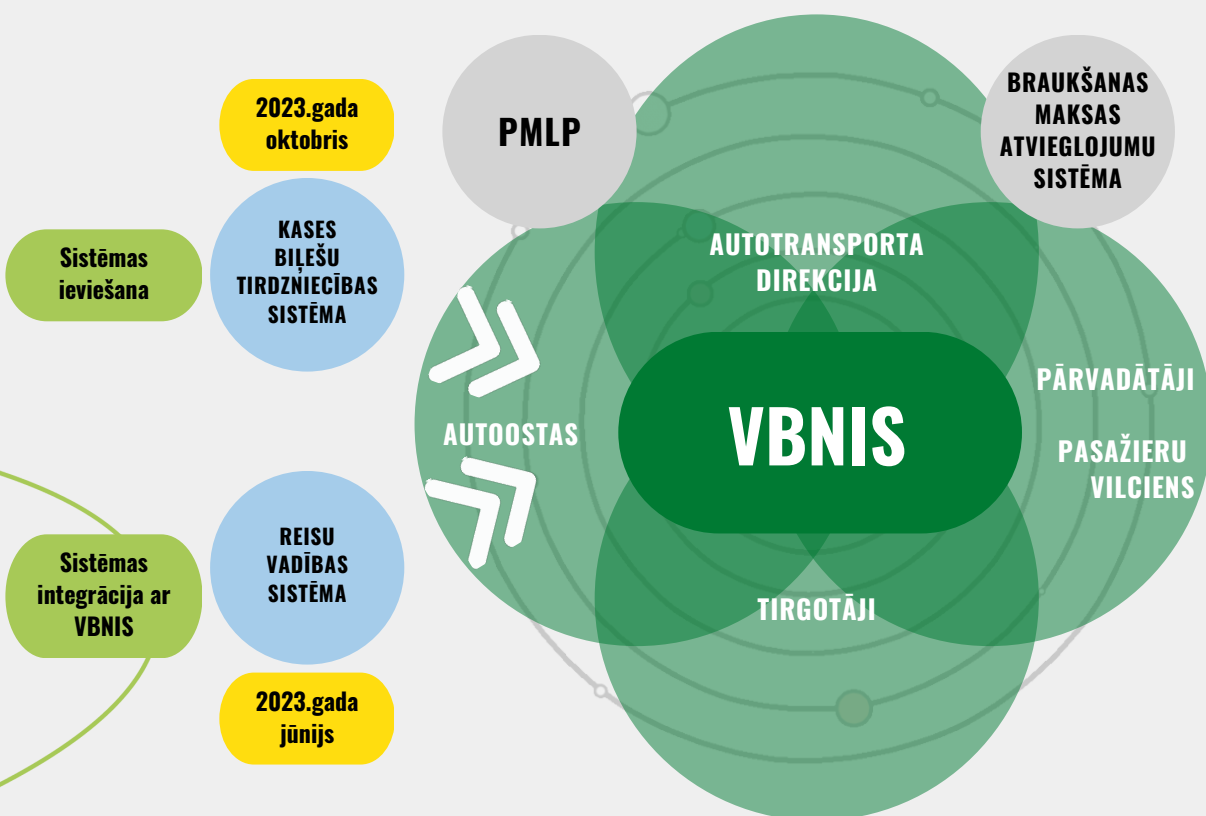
2023.gada oktobris

Sistēmas ieviešana

KASES BIĻEŠU TIRDZNIECĪBAS SISTĒMA

PMLP

BRAUKŠANAS MAKSAS ATVIEGLOJUMU SISTĒMA

AUTOTRANSPORTA DIREKCIJA

AUTOOSTAS

VBNIS

PĀRVADĀTĀJI

PASAŽIERU VILCIENS

TIRGOTĀJI

Sistēmas integrācija ar VBNIS

REISU VADĪBAS SISTĒMA

2023.gada jūnijs